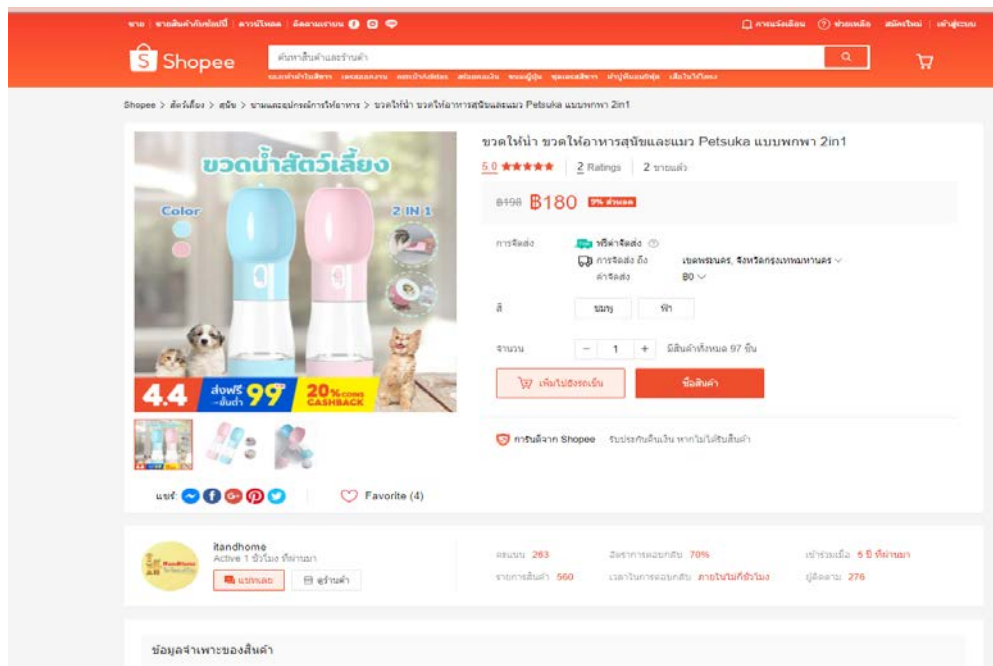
ขาย | ขายสินค้ากับช้อปปี้ | ดาวน์โหลด | ติดตามเราบน

การแจ้งเตือน | ช่วยเหลือ | สมัครใหม่ | เข้าสู่ระบบ

Shopee

ค้นหาสินค้าและร้านค้า

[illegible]

Shopee > สัตว์เลี้ยง > สุนัข > ชามและอุปกรณ์การให้อาหาร > ขวดให้น้ำ ขวดให้อาหารสุนัขและแมว Petsuka แบบพกพา 2in1

ขวดน้ำสัตว์เลี้ยง

Color

2 IN 1

4.4 ส่งฟรี ขั้นต่ำ 99 20% COINS CASHBACK

ขวดให้น้ำ ขวดให้อาหารสุนัขและแมว Petsuka แบบพกพา 2in1

5.0 ★★★★★ | 2 Ratings | 2 ขายแล้ว

฿198 ฿180 9% ส่วนลด

การจัดส่ง ฟรีค่าจัดส่ง

การจัดส่ง ถึง เขตพระนคร, จังหวัดกรุงเทพมหานคร

ค่าจัดส่ง ฿0

สี ชมพู ฟ้า

จำนวน − 1 + มีสินค้าทั้งหมด 97 ชิ้น

เพิ่มไปยังรถเข็น

ซื้อสินค้า

การันตีจาก Shopee รับประกันคืนเงิน หากไม่ได้รับสินค้า

แชร์:

Favorite (4)

itandhome

Active 1 ชั่วโมง ที่ผ่านมา

แชทเลย

ดูร้านค้า

คะแนน 263

อัตราการตอบกลับ 70%

เข้าร่วมเมื่อ 5 ปี ที่ผ่านมา

รายการสินค้า 560

เวลาในการตอบกลับ ภายในไม่กี่ชั่วโมง

ผู้ติดตาม 276

ข้อมูลจำเพาะของสินค้า